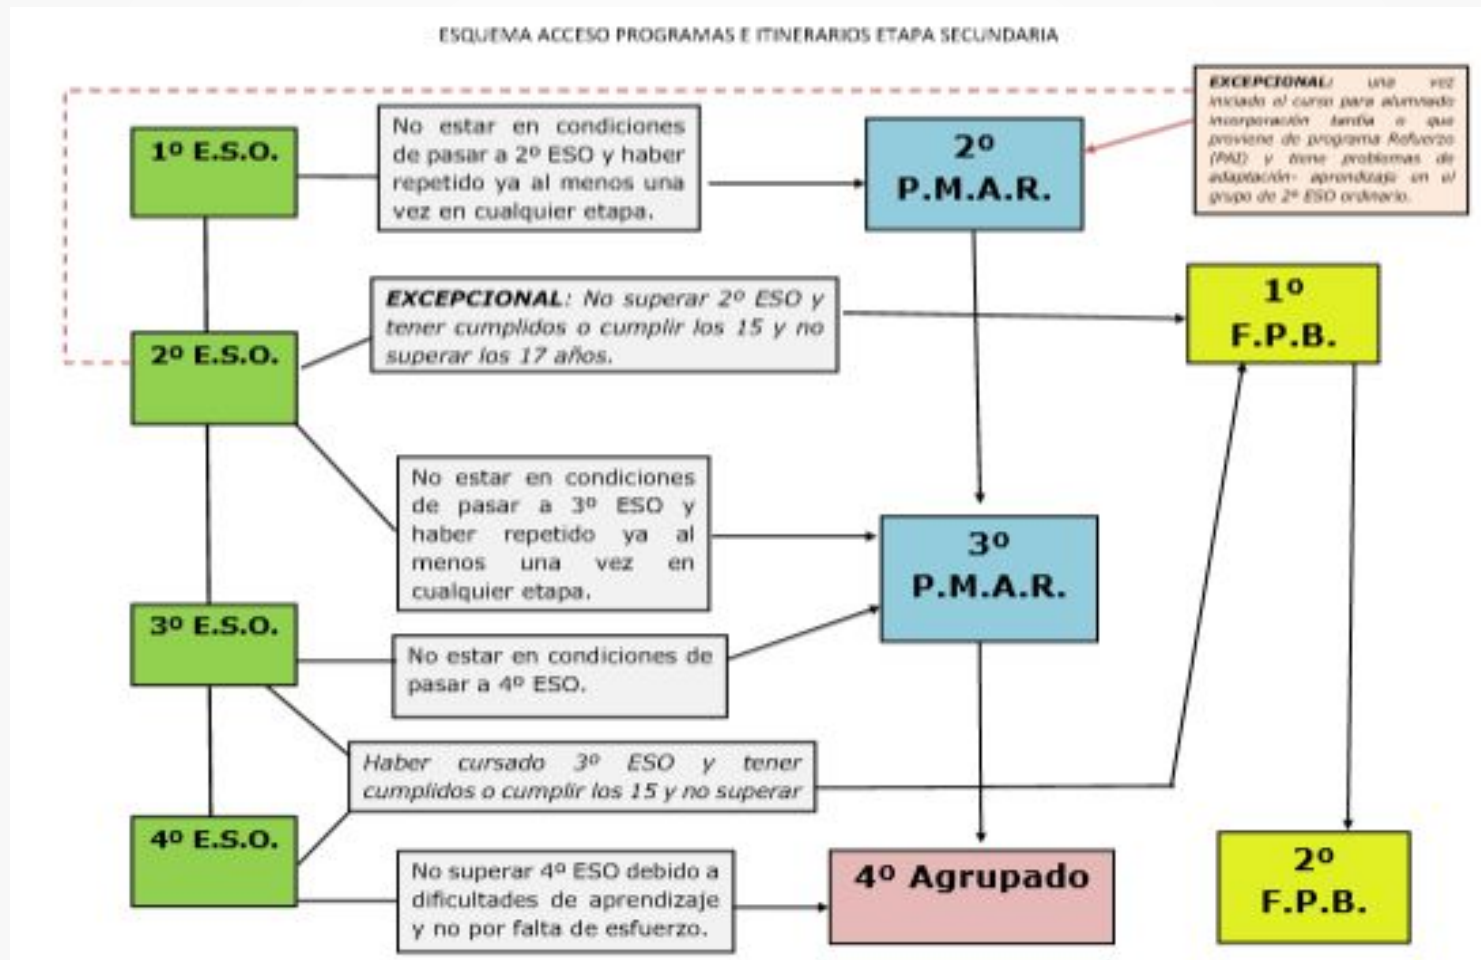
ESQUEMA ACCESO PROGRAMAS E ITINERARIOS ETAPA SECUNDARIA

EXCEPCIONAL: una vez iniciado el curso para alumnado incorporación tardía o que proviene de programa Refuerzo (PAI) y tiene problemas de adaptación- aprendizaje en el grupo de 2º ESO ordinario.

1º E.S.O.

No estar en condiciones de pasar a 2º ESO y haber repetido ya al menos una vez en cualquier etapa.

2º P.M.A.R.

2º E.S.O.

EXCEPCIONAL: No superar 2º ESO y tener cumplidos o cumplir los 15 y no superar los 17 años.

1º F.P.B.

No estar en condiciones de pasar a 3º ESO y haber repetido ya al menos una vez en cualquier etapa.

3º P.M.A.R.

3º E.S.O.

No estar en condiciones de pasar a 4º ESO.

Haber cursado 3º ESO y tener cumplidos o cumplir los 15 y no superar

4º E.S.O.

No superar 4º ESO debido a dificultades de aprendizaje y no por falta de esfuerzo.

4º Agrupado

2º F.P.B.